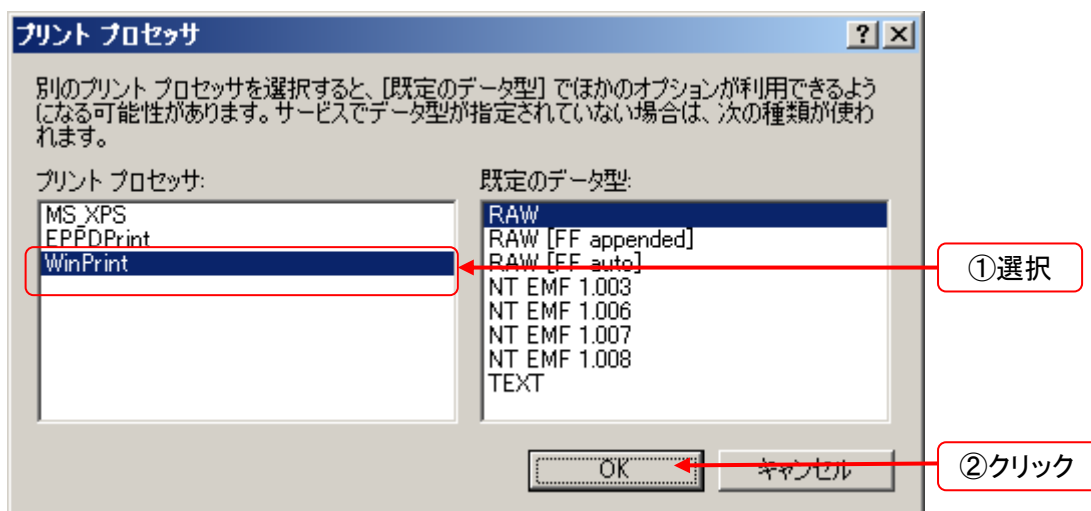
プリント プロセッサ

?

別のプリント プロセッサを選択すると、[既定のデータ型] でほかのオプションが利用できるようになる可能性があります。サービスでデータ型が指定されていない場合は、次の種類が使われます。

プリント プロセッサ:

MS_XPS
EPPDPrint
WinPrint

既定のデータ型:

RAW
RAW [FF appended]
RAW [FF auto]
NT EMF 1.003
NT EMF 1.006
NT EMF 1.007
NT EMF 1.008
TEXT

①選択

OK

キャンセル

②クリック